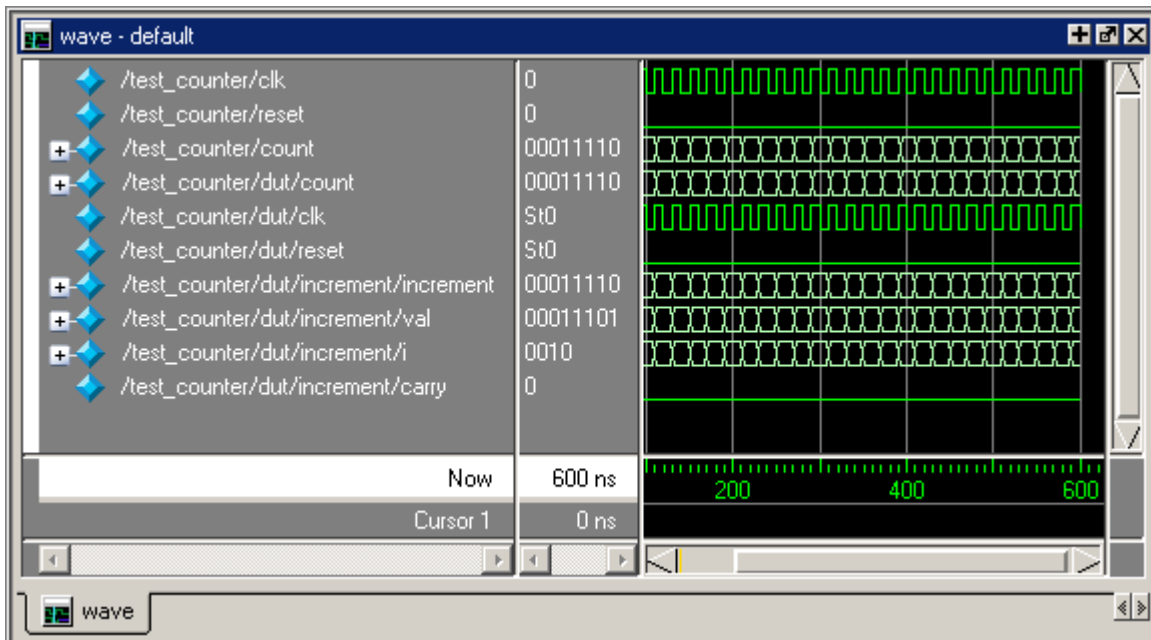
wave - default

| | |
|---|---|
| /test_counter/clk | 0 |
| /test_counter/reset | 0 |
| /test_counter/count | 00011110 |
| /test_counter/dut/count | 00011110 |
| /test_counter/dut/clk | St0 |
| /test_counter/dut/reset | St0 |
| /test_counter/dut/increment/increment | 00011110 |
| /test_counter/dut/increment/val | 00011101 |
| /test_counter/dut/increment/i | 0010 |
| /test_counter/dut/increment/carry | 0 |

Now 600 ns
200 400 600
Cursor 1 0 ns

wave